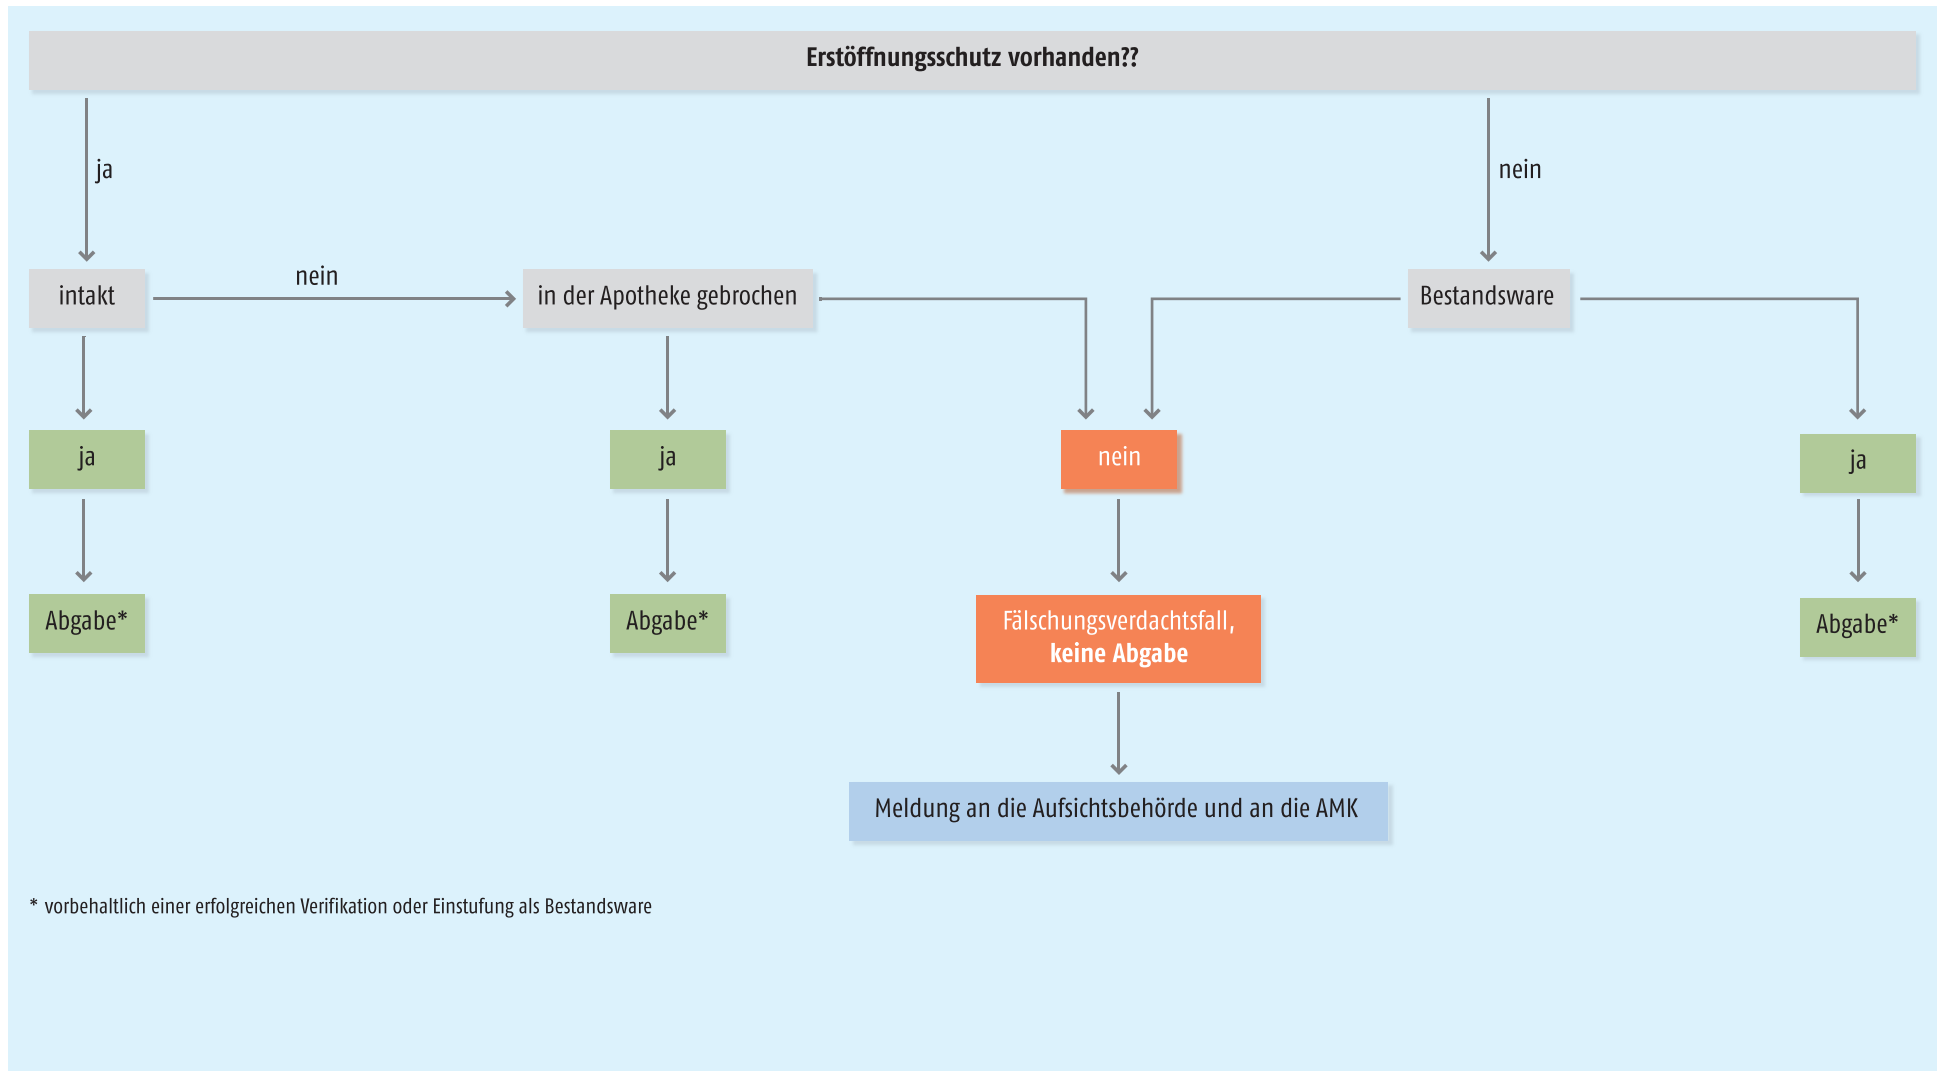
Erstöffnungsschutz vorhanden??

ja

nein

intakt

nein

in der Apotheke gebrochen

Bestandsware

ja

ja

nein

ja

Abgabe*

Abgabe*

Fälschungsverdachtsfall, keine Abgabe

Abgabe*

Meldung an die Aufsichtsbehörde und an die AMK

* vorbehaltlich einer erfolgreichen Verifikation oder Einstufung als Bestandsware